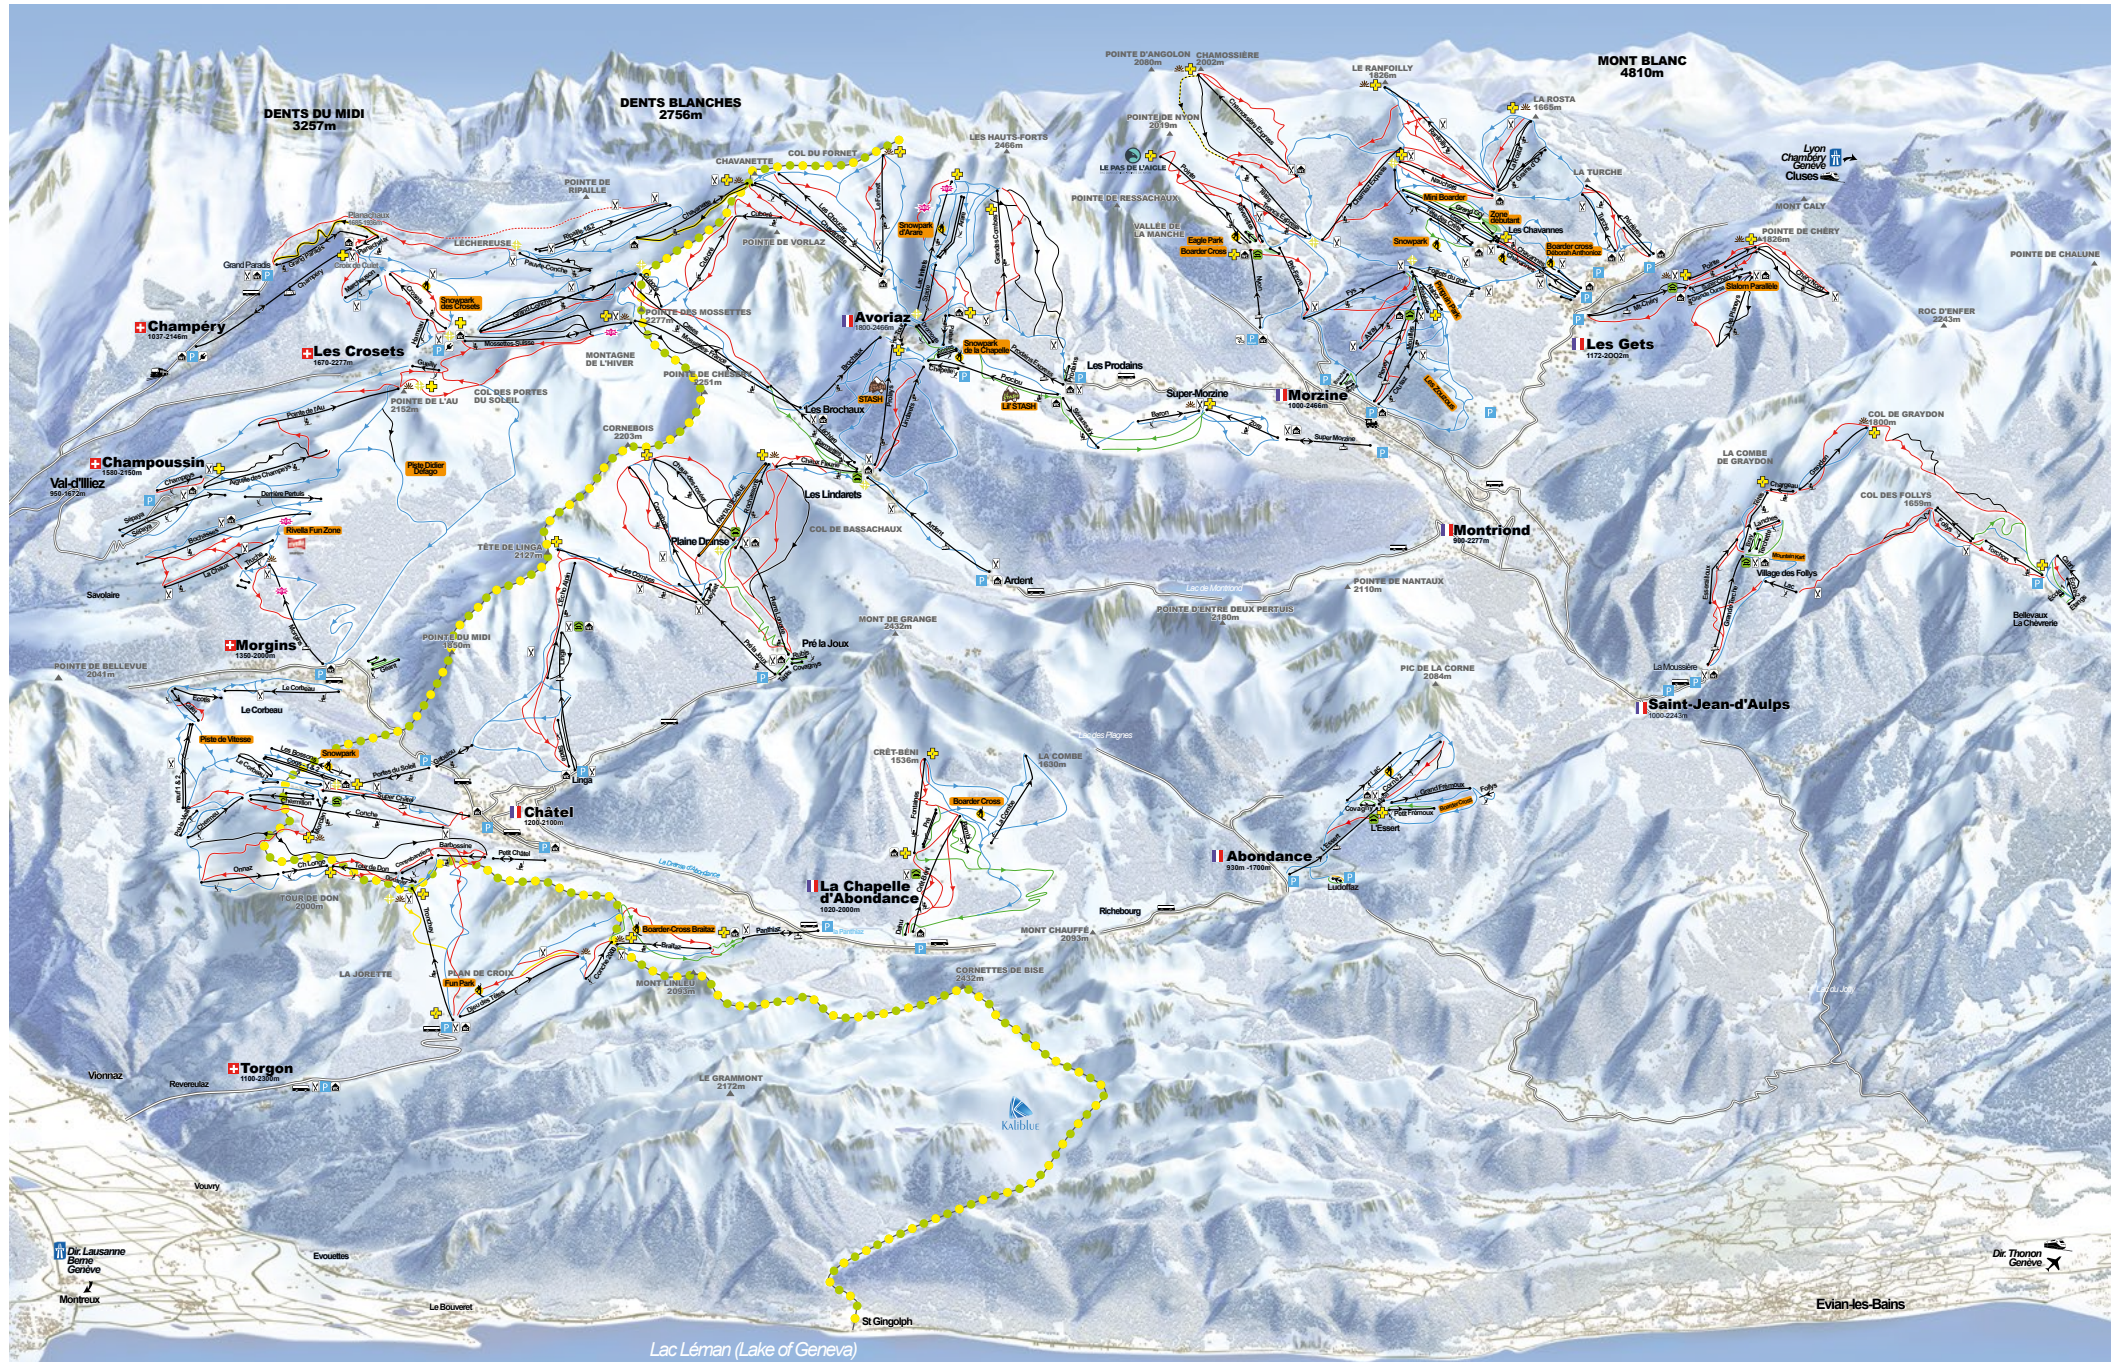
DENTS DU MIDI
3257m

DENTS BLANCHES
2756m

MONT BLANC
4810m

POINTE D'ANGOLON
2080m

CHAMOSSIÈRE
2002m

LE RANFOILLY
1826m

LA ROSTA
1665m

POINTE DE NYON
2019m

LE PAS DE L'AIGLE

LES HAUTS-FORTS
2466m

CHAVANETTE

COL DU FORNET

POINTE DE RIPAILLE

LA TURCHE

Lyon
Chambéry
Genève
Cluses

MONT CALY

POINTE DE CHÉRY
1826m

POINTE DE CHALUNE

POINTE DE RESSACHAUX

VALLÉE DE LA MANCHE

Mini Boarder

Zone débutant

Les Chavannes

Eagle Park

Boarder Cross

Snowpark

Boarder cross

Slalom Parallèle

ROC D'ENFER
2243m

Grand Paradis

Champéry
1037-2146m

Les Crosets
1670-2277m

POINTE DE VORLAZ

POINTE DES MOSSETTES
2277m

Avoriaz
1800-2466m

Snowpark d'Arare

Snowpark des Crosets

Snowpark de la Chapelle

Les Prodains

Les Gets
1172-2002m

MONTAGNE DE L'HIVER

POINTE DE CHESERY
2251m

Lil'STASH

STASH

Super-Morzine

Morzine
1000-2466m

POINTE DE L'AU
2152m

COL DES PORTES DU SOLEIL

Les Brochaux

Champoussin
1580-2150m

Val-d'Illiez
950-1672m

Piste Didier Défago

CORNEBOIS
2203m

Les Lindarets

COL DE GRAYDON
1800m

LA COMBE DE GRAYDON

Rivella Fun Zone

Plaine Dranse

COL DE BASSACHAUX

Montriond
900-2277m

COL DES FOLLYS
1659m

Savolaire

TÊTE DE LINGA
2127m

Ardent

Lac de Montriond

POINTE DE NANTAUX
2110m

Village des Follys

POINTE D'ENTRE DEUX PERTUIS
2180m

Bellevaux
La Chèvrerie

Morgins
1350-2000m

MONT DE GRANGE
2432m

Pré la Joux

POINTE DU MIDI
1850m

POINTE DE BELLEVUE
2041m

Le Corbeau

PIC DE LA CORNE
2084m

La Moussière

Saint-Jean-d'Aulps
1000-2243m

Piste de Vitesse

Snowpark

Linga

CRÊT-BENI
1536m

LA COMBE
1630m

Boarder Cross

Châtel
1200-2100m

Abondance
930m-1700m

L'Essert

TOUR DE DON
2000m

La Chapelle d'Abondance
1020-2000m

Richebourg

Boarder-Cross Braitaz

MONT CHAUFFÉ
2093m

LA JORETTE

PLAN DE CROIX

Fun Park

MONT LINLEU
2093m

CORNETTES DE BISE
2432m

Torgon
1100-2300m

Vionnaz

Revereulaz

LE GRAMMONT
2172m

Kaliblue

Vouvry

Dir. Lausanne
Berne
Genève

Evouettes

Montreux

Le Bouveret

St Gingolph

Dir. Thonon
Genève

Evian-les-Bains

Lac Léman (Lake of Geneva)